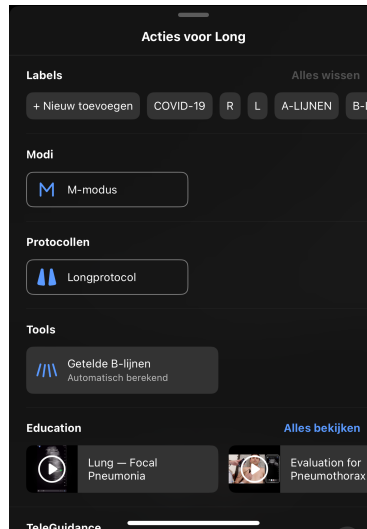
Acties voor Long

Labels
Alles wissen

+ Nieuw toevoegen
COVID-19
R
L
A-LIJNEN
B-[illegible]

Modi

M-modus

Protocollen

Longprotocol

Tools

Getelde B-lijnen
Automatisch berekend

Education
Alles bekijken

Lung — Focal Pneumonia

Evaluation for Pneumothorax

TeleGuidance